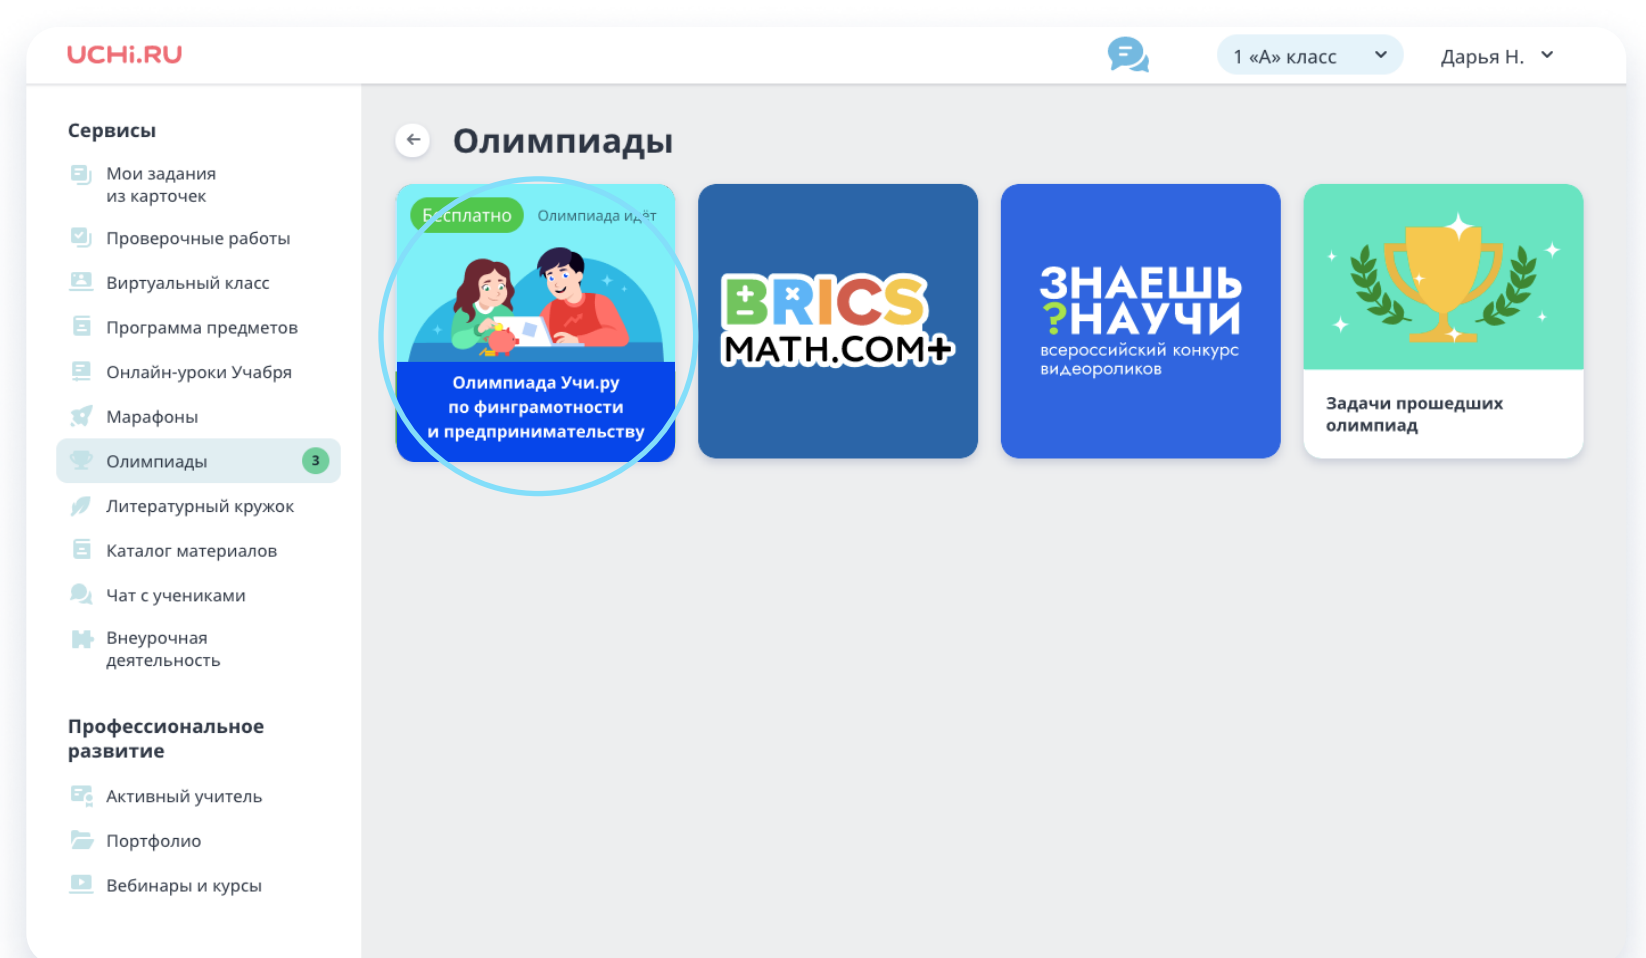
UCHi.RU

1 «А» класс

Дарья Н.

Сервисы

Мои задания из карточек

Проверочные работы

Виртуальный класс

Программа предметов

Онлайн-уроки Учабря

Марафоны

Олимпиады 3

Литературный кружок

Каталог материалов

Чат с учениками

Внеурочная деятельность

Профессиональное развитие

Активный учитель

Портфолио

Вебинары и курсы

Олимпиады

Бесплатно

Олимпиада идёт

Олимпиада Учи.ру по финграмотности и предпринимательству

BRICS MATH.COM+

ЗНАЕШЬ ?НАУЧИ всероссийский конкурс видеороликов

Задачи прошедших олимпиад